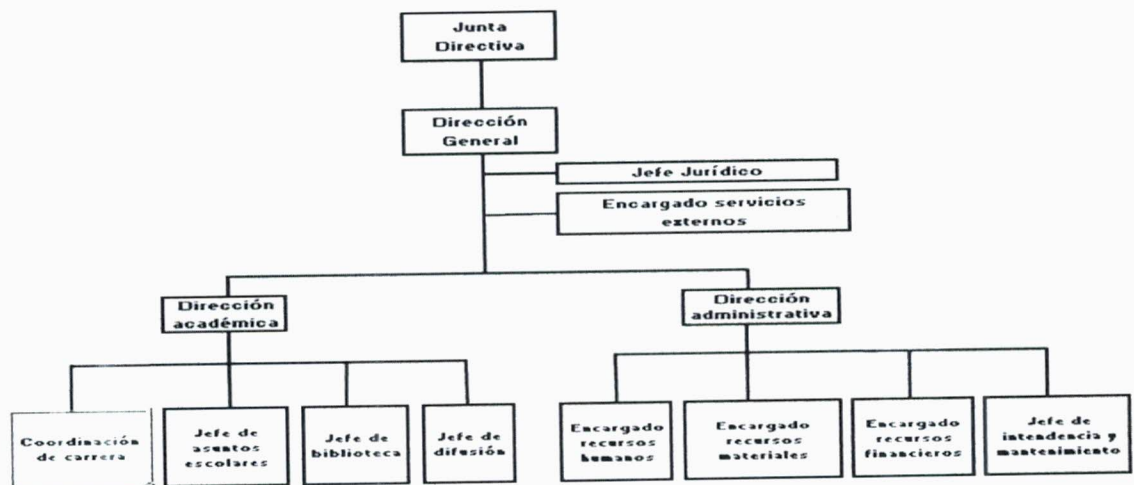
Junta Directiva

Dirección General

Jefe Jurídico

Encargado servicios externos

Dirección académica

Dirección administrativa

Coordinación de carrera

Jefe de asuntos escolares

Jefe de biblioteca

Jefe de difusión

Encargado recursos humanos

Encargado recursos materiales

Encargado recursos financieros

Jefe de intendencia y mantenimiento